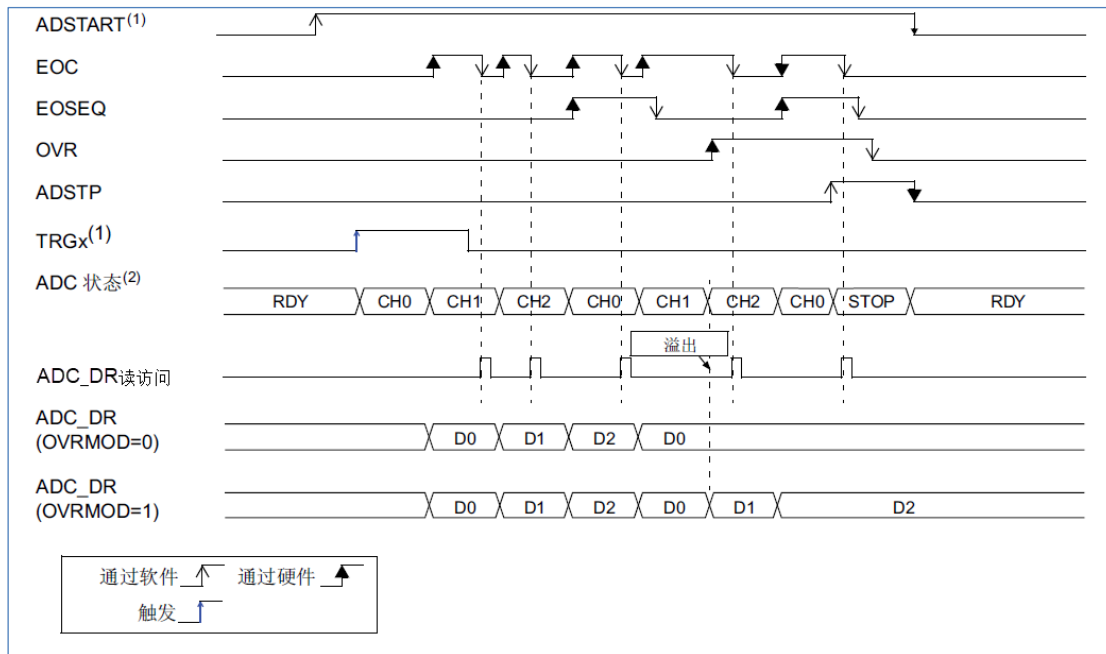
ADSTART$^{(1)}$
EOC
EOSEQ
OVR
ADSTP
TRGx$^{(1)}$
ADC 状态$^{(2)}$

RDY CH0 CH1 CH2 CH0 CH1 CH2 CH0 STOP RDY

溢出

ADC_DR读访问

ADC_DR (OVRMOD=0)

D0 D1 D2 D0

ADC_DR (OVRMOD=1)

D0 D1 D2 D0 D1 D2

通过软件 通过硬件
触发